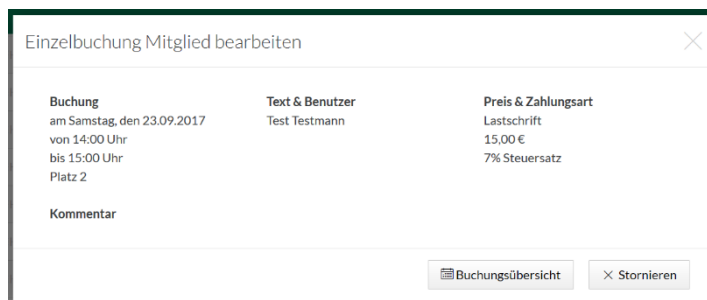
Einzelbuchung Mitglied bearbeiten

Buchung
am Samstag, den 23.09.2017
von 14:00 Uhr
bis 15:00 Uhr
Platz 2

Kommentar

Text & Benutzer
Test Testmann

Preis & Zahlungsart
Lastschrift
15,00 €
7% Steuersatz

Buchungsübersicht

× Stornieren